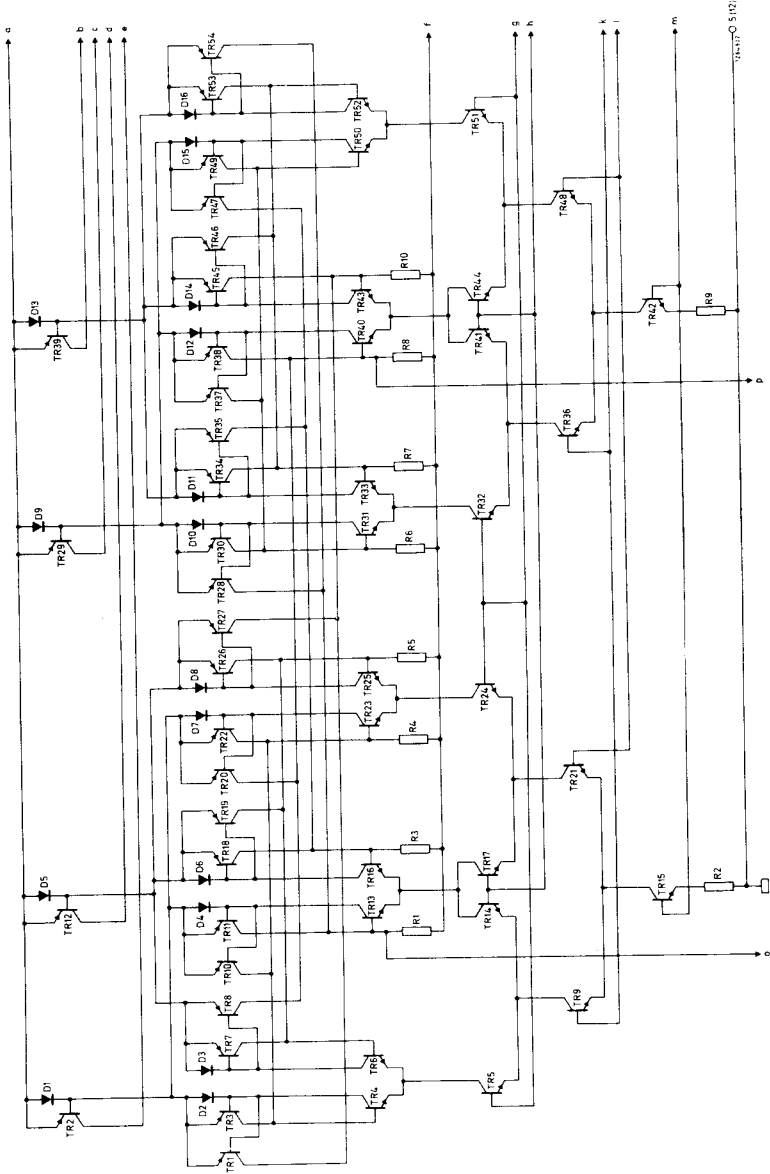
a
b
c
d
e
f
g
h
k
l
m
5 (12)
126-4-17
TR54
TR53
D16
TR52
TR50
TR51
D15
TR49
TR47
TR48
TR46
TR45
R10
TR44
D14
D13
TR43
TR40
TR41
TR42
R9
TR39
D12
TR38
R8
p
TR37
TR36
TR35
TR34
R7
D11
TR33
TR31
TR32
D9
D10
TR29
TR30
R6
TR28
TR27
TR26
R5
D8
TR25
TR23
TR24
D7
TR22
R4
TR20
TR21
TR19
TR18
R3
D6
TR16
TR17
D5
TR13
TR15
R2
TR12
D4
TR11
TR14
R1
TR10
o
TR8
TR9
TR7
D3
TR6
D1
D2
TR4
TR5
TR2
TR3
TR1